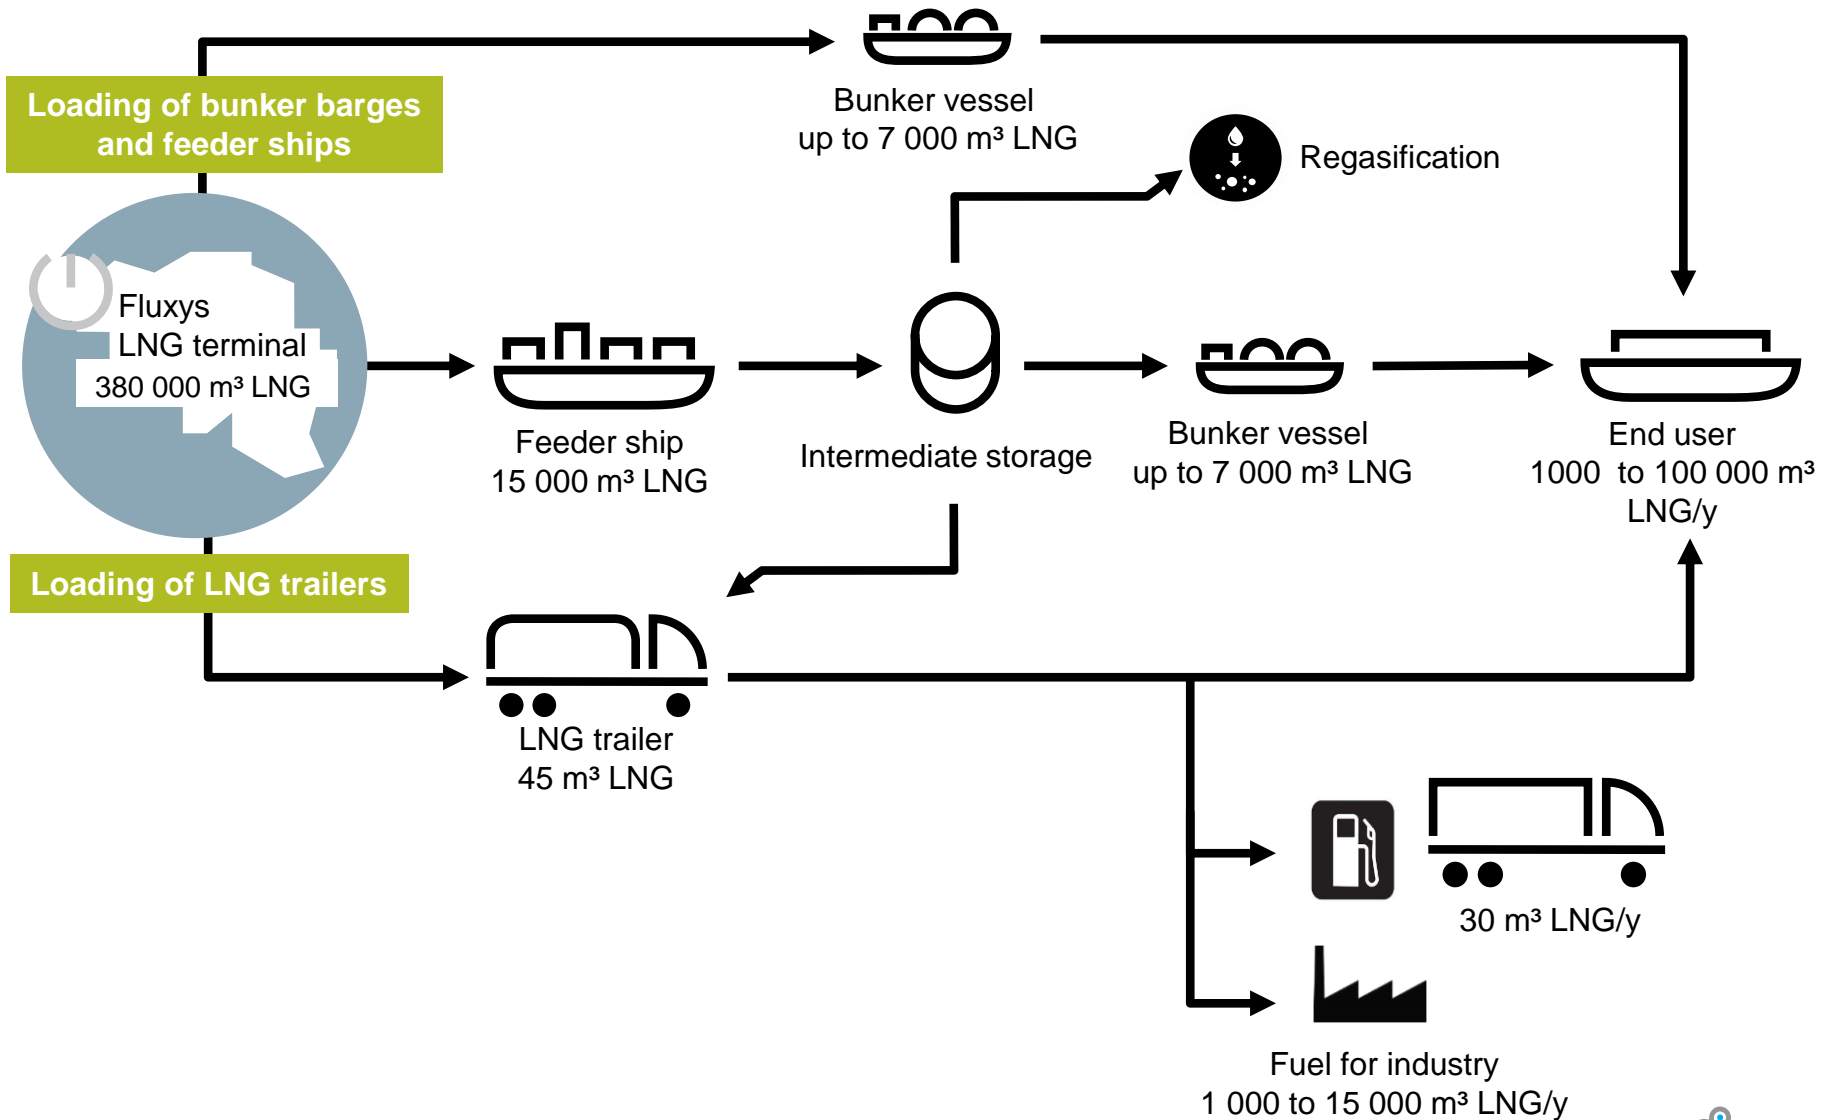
Bunker vessel
up to 7 000 m³ LNG

Loading of bunker barges and feeder ships

Regasification

Fluxys
LNG terminal
380 000 m³ LNG

Feeder ship
15 000 m³ LNG

Intermediate storage

Bunker vessel
up to 7 000 m³ LNG

End user
1000 to 100 000 m³ LNG/y

Loading of LNG trailers

LNG trailer
45 m³ LNG

30 m³ LNG/y

Fuel for industry
1 000 to 15 000 m³ LNG/y